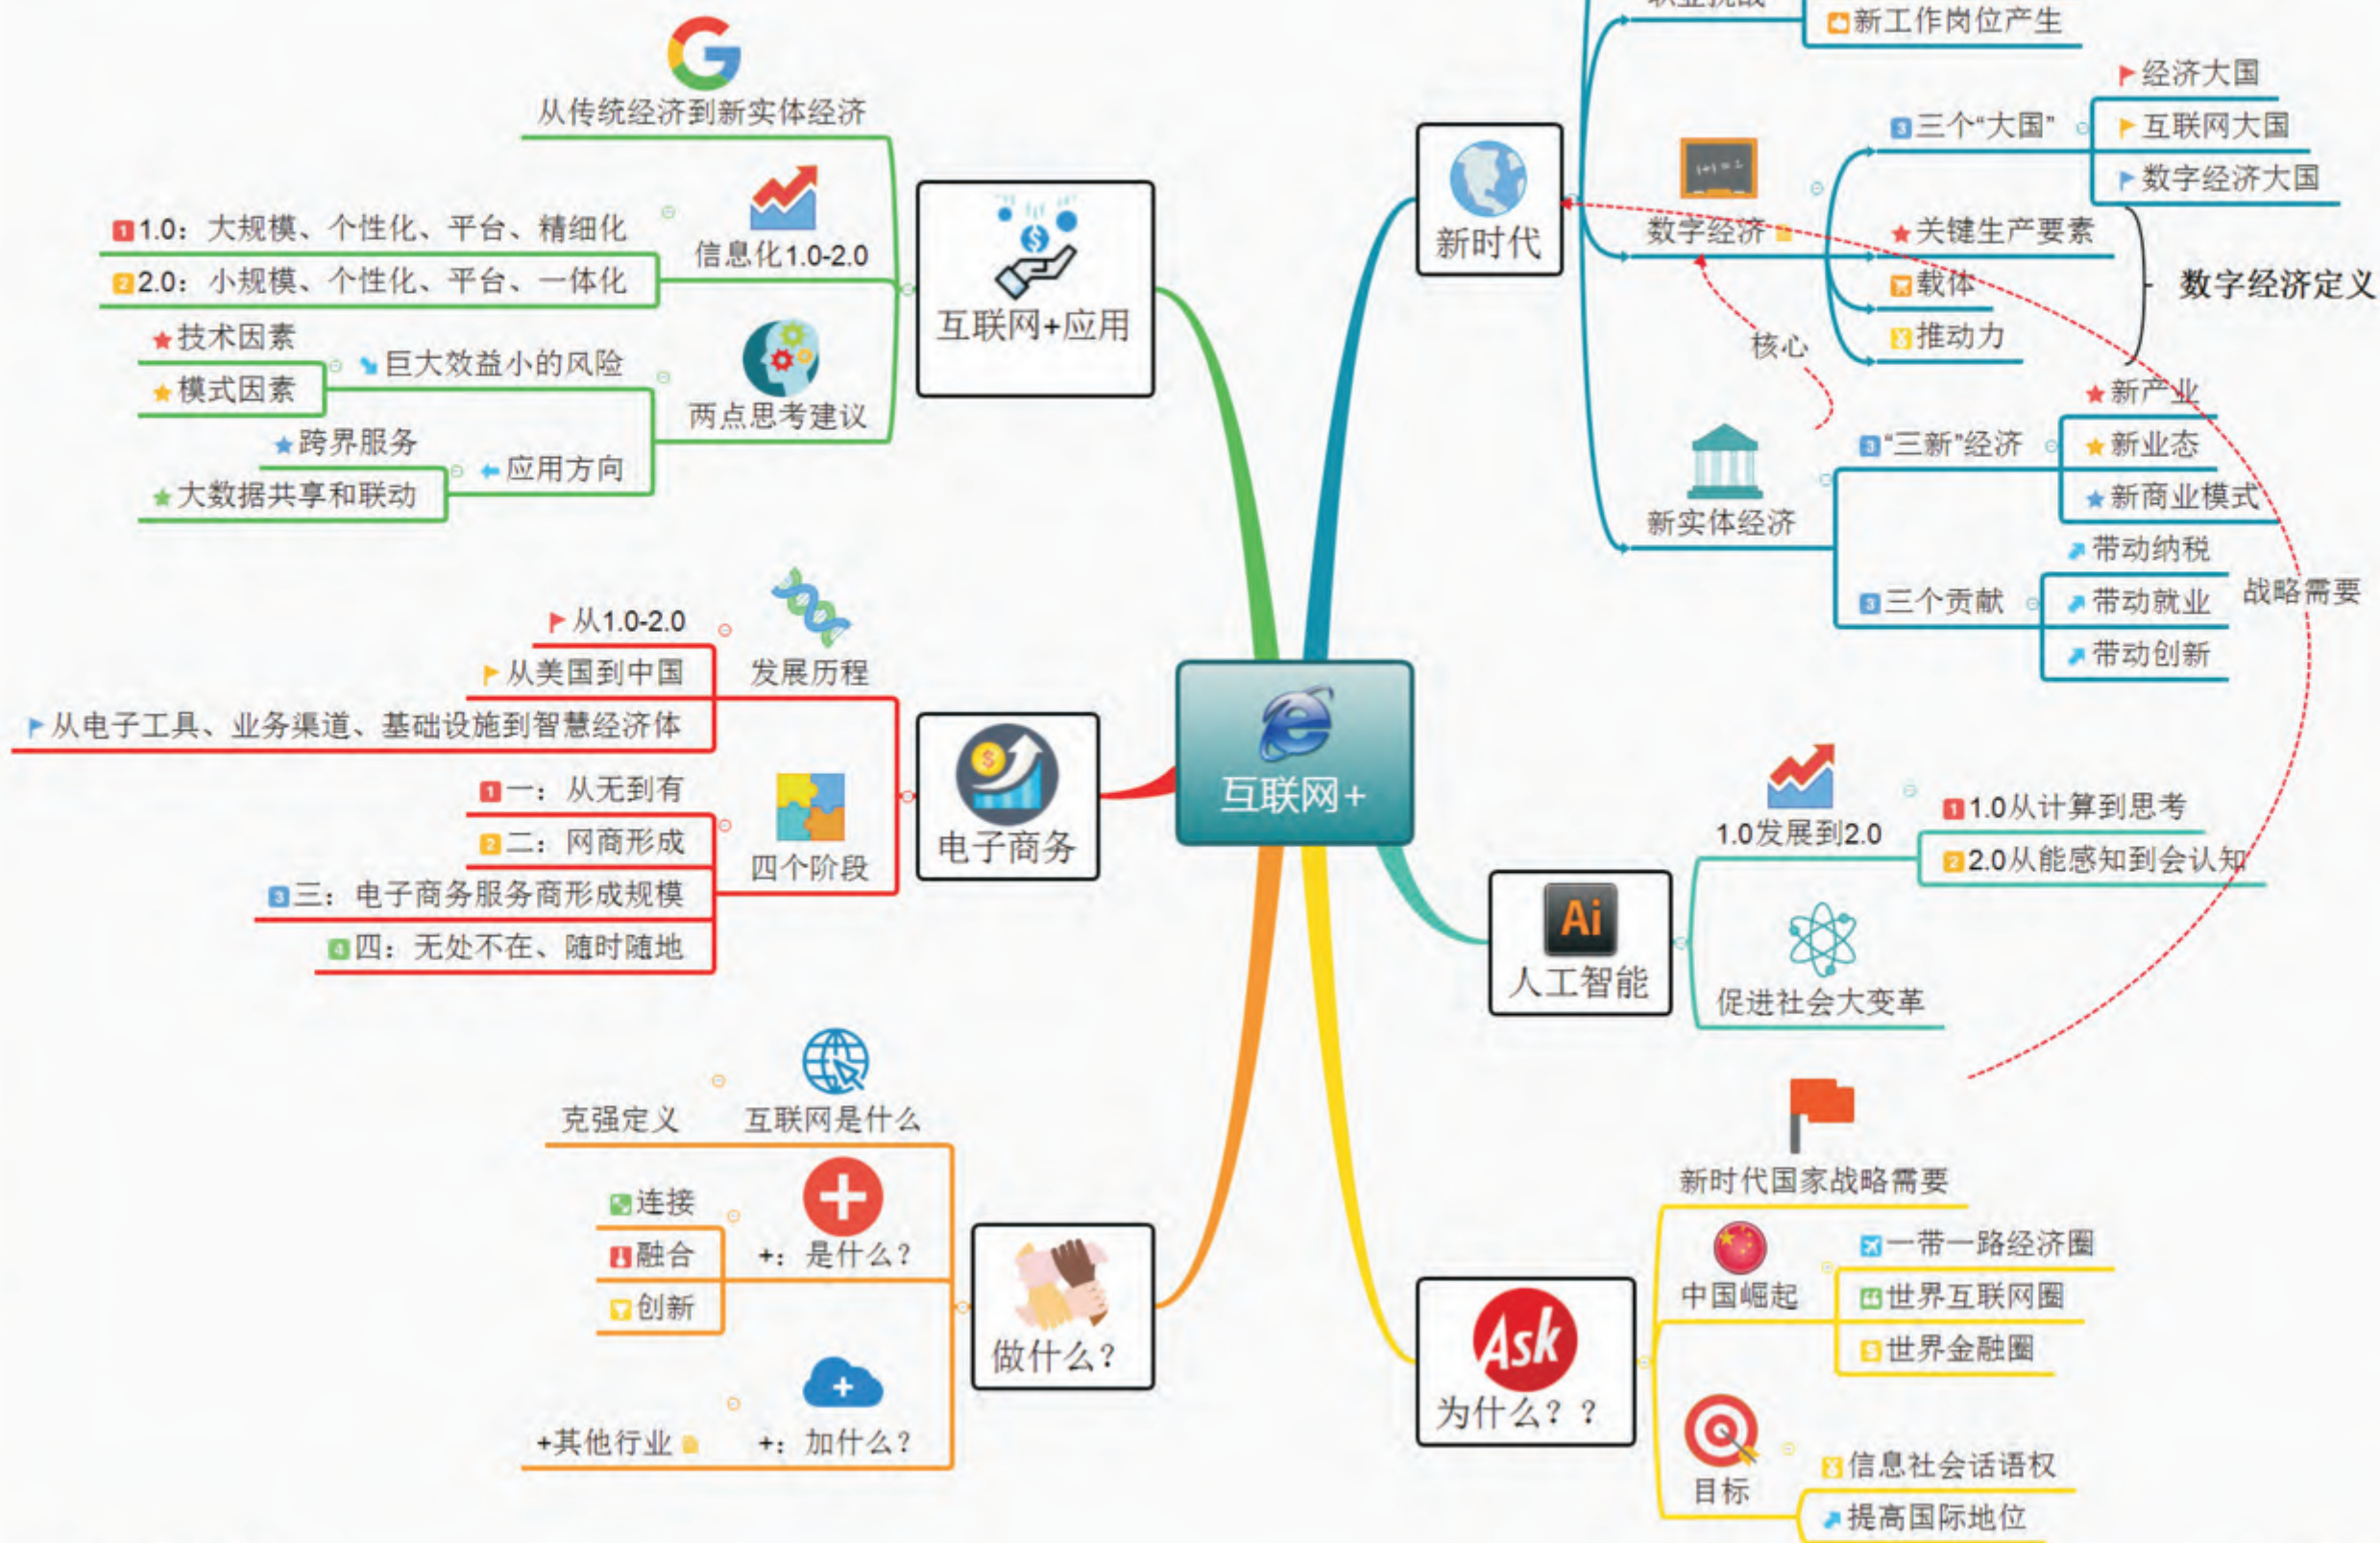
互联网+

互联网+应用
从传统经济到新实体经济
信息化1.0-2.0
1.0：大规模、个性化、平台、精细化
2.0：小规模、个性化、平台、一体化
两点思考建议
巨大效益小的风险
技术因素
模式因素
应用方向
跨界服务
大数据共享和联动

电子商务
发展历程
从1.0-2.0
从美国到中国
从电子工具、业务渠道、基础设施到智慧经济体
四个阶段
一：从无到有
二：网商形成
三：电子商务服务商形成规模
四：无处不在、随时随地

做什么？
互联网是什么
克强定义
+：是什么？
连接
融合
创新
+：加什么？
+其他行业

新时代
新工作岗位产生
数字经济
三个“大国”
经济大国
互联网大国
数字经济大国
关键生产要素
载体
推动力
数字经济定义
核心
新实体经济
“三新”经济
新产业
新业态
新商业模式
三个贡献
带动纳税
带动就业
带动创新
战略需要

人工智能
Ai
1.0发展到2.0
1.0从计算到思考
2.0从能感知到会认知
促进社会大变革

为什么？？
Ask
新时代国家战略需要
中国崛起
一带一路经济圈
世界互联网圈
世界金融圈
目标
信息社会话语权
提高国际地位